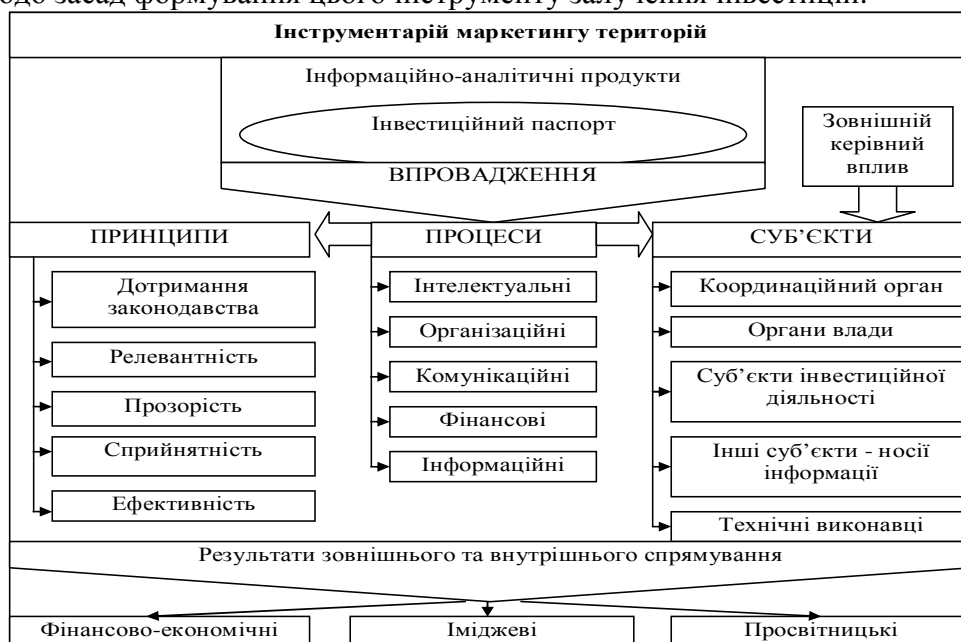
щодо засад формування цього інструменту залучення інвестицій.

Інструментарій маркетингу територій

Інформаційно-аналітичні продукти

Інвестиційний паспорт

Зовнішній керівний вплив

ВПРОВАДЖЕННЯ

ПРИНЦИПИ

ПРОЦЕСИ

СУБ'ЄКТИ

Дотримання законодавства

Релевантність

Прозорість

Сприйнятність

Ефективність

Інтелектуальні

Організаційні

Комунікаційні

Фінансові

Інформаційні

Координаційний орган

Органи влади

Суб'єкти інвестиційної діяльності

Інші суб'єкти - носії інформації

Технічні виконавці

Результати зовнішнього та внутрішнього спрямування

Фінансово-економічні

Іміджеві

Просвітницькі